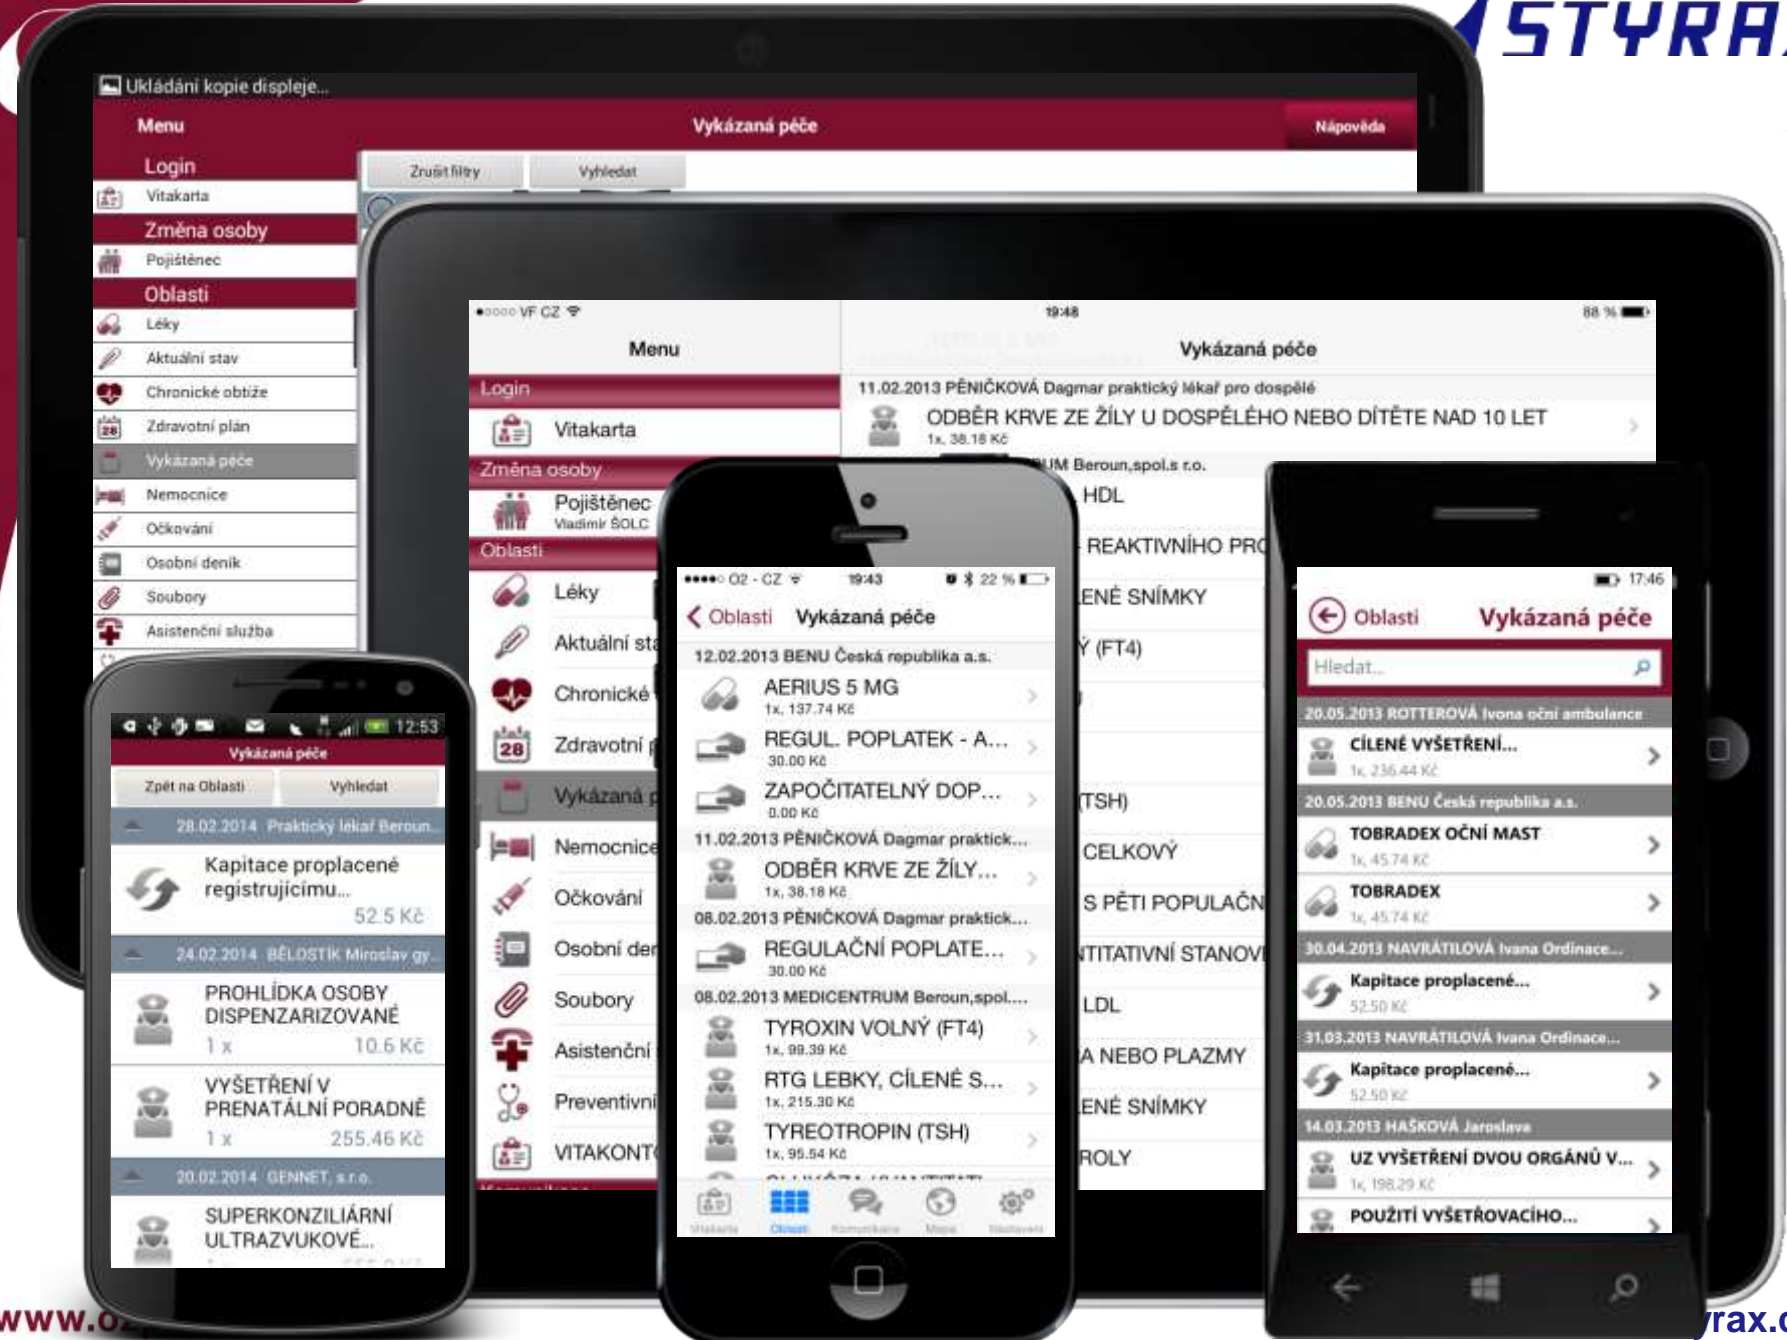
STYRA

Ukládání kopie displeje...
Menu
Vykázaná péče
Nápověda
Login
Vitakarta
Změna osoby
Pojištěnec
Oblasti
Léky
Aktuální stav
Chronické obtíže
Zdravotní plán
Vykázaná péče
Nemocnice
Očkování
Osobní deník
Soubory
Asistenční služba
Zrušit filtry
Vyhledat

VF CZ
19:48
88 %
Menu
Login
Vitakarta
Změna osoby
Pojištěnec
Vladimír ŠOLC
Oblasti
Léky
Aktuální st
Chronické
Zdravotní
Vykázaná
Nemocnice
Očkování
Osobní de
Soubory
Asistenční
Preventivní
VITAKONT
Vykázaná péče
11.02.2013 PĚNIČKOVÁ Dagmar praktický lékař pro dospělé
ODBĚR KRVE ZE ŽÍLY U DOSPĚLÉHO NEBO DÍTĚTE NAD 10 LET
1x, 38.18 Kč
UM Beroun,spol.s r.o.
HDL
REAKTIVNÍHO PR
ENÉ SNÍMKY
Ý (FT4)
TSH)
CELKOVÝ
S PĚTI POPULAČN
NTITATIVNÍ STANOV
LDL
A NEBO PLAZMY
ENÉ SNÍMKY
ROLY

O2 - CZ
19:43
22 %
Oblasti
Vykázaná péče
12.02.2013 BENU Česká republika a.s.
AERIUS 5 MG
1x, 137.74 Kč
REGUL. POPLATEK - A...
30.00 Kč
ZAPOČITATELNÝ DOP...
0.00 Kč
11.02.2013 PĚNIČKOVÁ Dagmar praktick...
ODBĚR KRVE ZE ŽÍLY...
1x, 38.18 Kč
08.02.2013 PĚNIČKOVÁ Dagmar praktick...
REGULAČNÍ POPLATE...
30.00 Kč
08.02.2013 MEDICENTRUM Beroun,spol....
TYROXIN VOLNÝ (FT4)
1x, 99.39 Kč
RTG LEBKY, CÍLENÉ S...
1x, 215.30 Kč
TYREOTROPIN (TSH)
1x, 95.54 Kč
Vitakarta
Oblasti
Komunikace
Mapa
Nastavení

12:53
Vykázaná péče
Zpět na Oblasti
Vyhledat
28.02.2014 Praktický lékař Beroun...
Kapitace proplacené registrujícímu...
52.5 Kč
24.02.2014 BĚLOSTÍK Miroslav gy...
PROHLÍDKA OSOBY DISPENZARIZOVANÉ
1 x
10.6 Kč
VYŠETŘENÍ V PRENATÁLNÍ PORADNĚ
1 x
255.46 Kč
20.02.2014 GENNET, s.r.o.
SUPERKONZILIÁRNÍ ULTRAZVUKOVÉ...

17:46
Oblasti
Vykázaná péče
Hledat...
20.05.2013 ROTTEROVÁ Ivona oční ambulance
CÍLENÉ VYŠETŘENÍ...
1x, 236.44 Kč
20.05.2013 BENU Česká republika a.s.
TOBRADEX OČNÍ MAST
1x, 45.74 Kč
TOBRADEX
1x, 45.74 Kč
30.04.2013 NAVRÁTILOVÁ Ivana Ordinace...
Kapitace proplacené...
52.50 Kč
31.03.2013 NAVRÁTILOVÁ Ivana Ordinace...
Kapitace proplacené...
52.50 Kč
14.03.2013 HAŠKOVÁ Jaroslava
UZ VYŠETŘENÍ DVOU ORGÁNŮ V...
1x, 198.29 Kč
POUŽITÍ VYŠETŘOVACÍHO...

www.o
rax.c